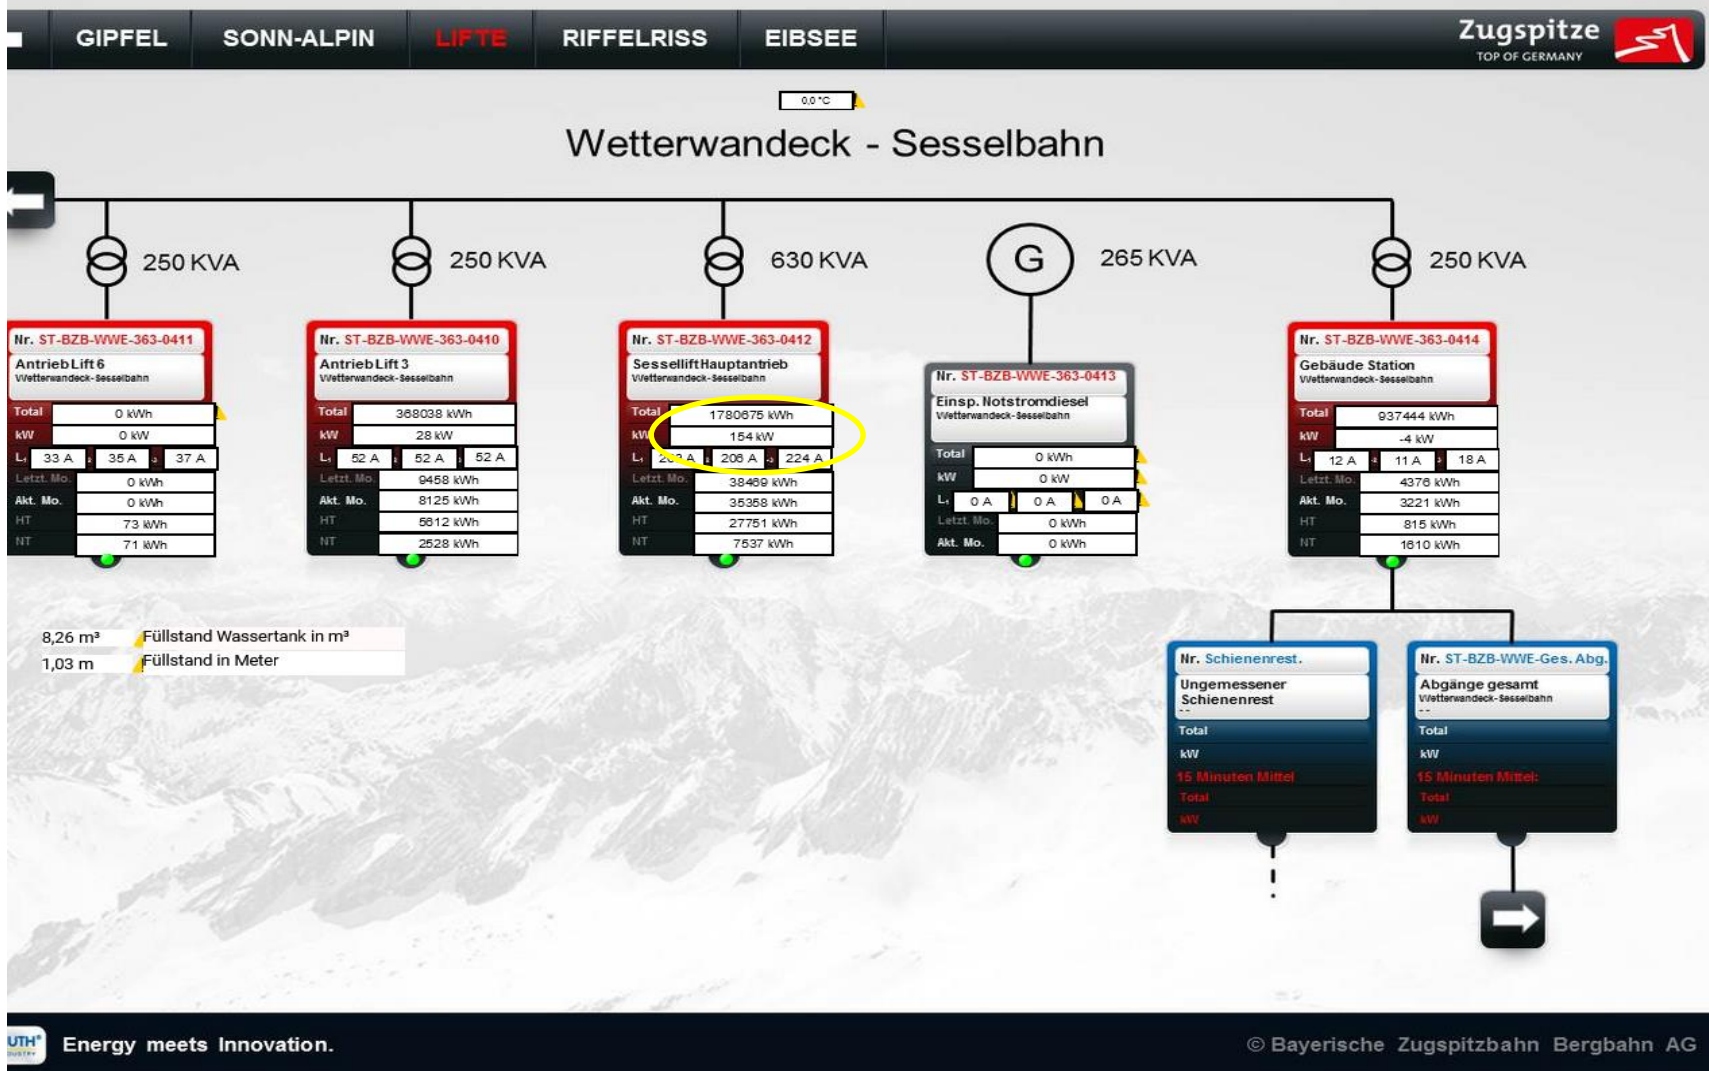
GIPFEL SONN-ALPIN LIFTE RIFFELRISS EIBSEE

Zugspitze
TOP OF GERMANY

0,0 °C

Wetterwandeck - Sesselbahn

250 KVA 250 KVA 630 KVA G 265 KVA 250 KVA

Nr. ST-BZB-WWE-363-0411
Antrieb Lift 6
Wetterwandeck-Sesselbahn

| Total | 0 kWh |
|---|---|
| kW | 0 kW |
| L₁ | 33 A / 35 A / 37 A |
| Letzt. Mo. | 0 kWh |
| Akt. Mo. | 0 kWh |
| HT | 73 kWh |
| NT | 71 kWh |

Nr. ST-BZB-WWE-363-0410
Antrieb Lift 3
Wetterwandeck-Sesselbahn

| Total | 368038 kWh |
|---|---|
| kW | 28 kW |
| L₁ | 52 A / 52 A / 52 A |
| Letzt. Mo. | 9458 kWh |
| Akt. Mo. | 8125 kWh |
| HT | 5612 kWh |
| NT | 2528 kWh |

Nr. ST-BZB-WWE-363-0412
Sessellift Hauptantrieb
Wetterwandeck-Sesselbahn

| Total | 1780675 kWh |
|---|---|
| kW | 154 kW |
| L₁ | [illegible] A / 206 A / 224 A |
| Letzt. Mo. | 38469 kWh |
| Akt. Mo. | 35358 kWh |
| HT | 27751 kWh |
| NT | 7537 kWh |

Nr. ST-BZB-WWE-363-0413
Einsp. Notstromdiesel
Wetterwandeck-Sesselbahn

| Total | 0 kWh |
|---|---|
| kW | 0 kW |
| L₁ | 0 A / 0 A / 0 A |
| Letzt. Mo. | 0 kWh |
| Akt. Mo. | 0 kWh |

Nr. ST-BZB-WWE-363-0414
Gebäude Station
Wetterwandeck-Sesselbahn

| Total | 937444 kWh |
|---|---|
| kW | -4 kW |
| L₁ | 12 A / 11 A / 18 A |
| Letzt. Mo. | 4376 kWh |
| Akt. Mo. | 3221 kWh |
| HT | 815 kWh |
| NT | 1610 kWh |

8,26 m³ Füllstand Wassertank in m³
1,03 m Füllstand in Meter

Nr. Schienenrest.
Ungemessener Schienenrest
--
Total
kW
15 Minuten Mittel
Total
kW

Nr. ST-BZB-WWE-Ges. Abg.
Abgänge gesamt
Wetterwandeck-Sesselbahn
--
Total
kW
15 Minuten Mittel:
Total
kW

UTH
Energy meets Innovation.
© Bayerische Zugspitzbahn Bergbahn AG